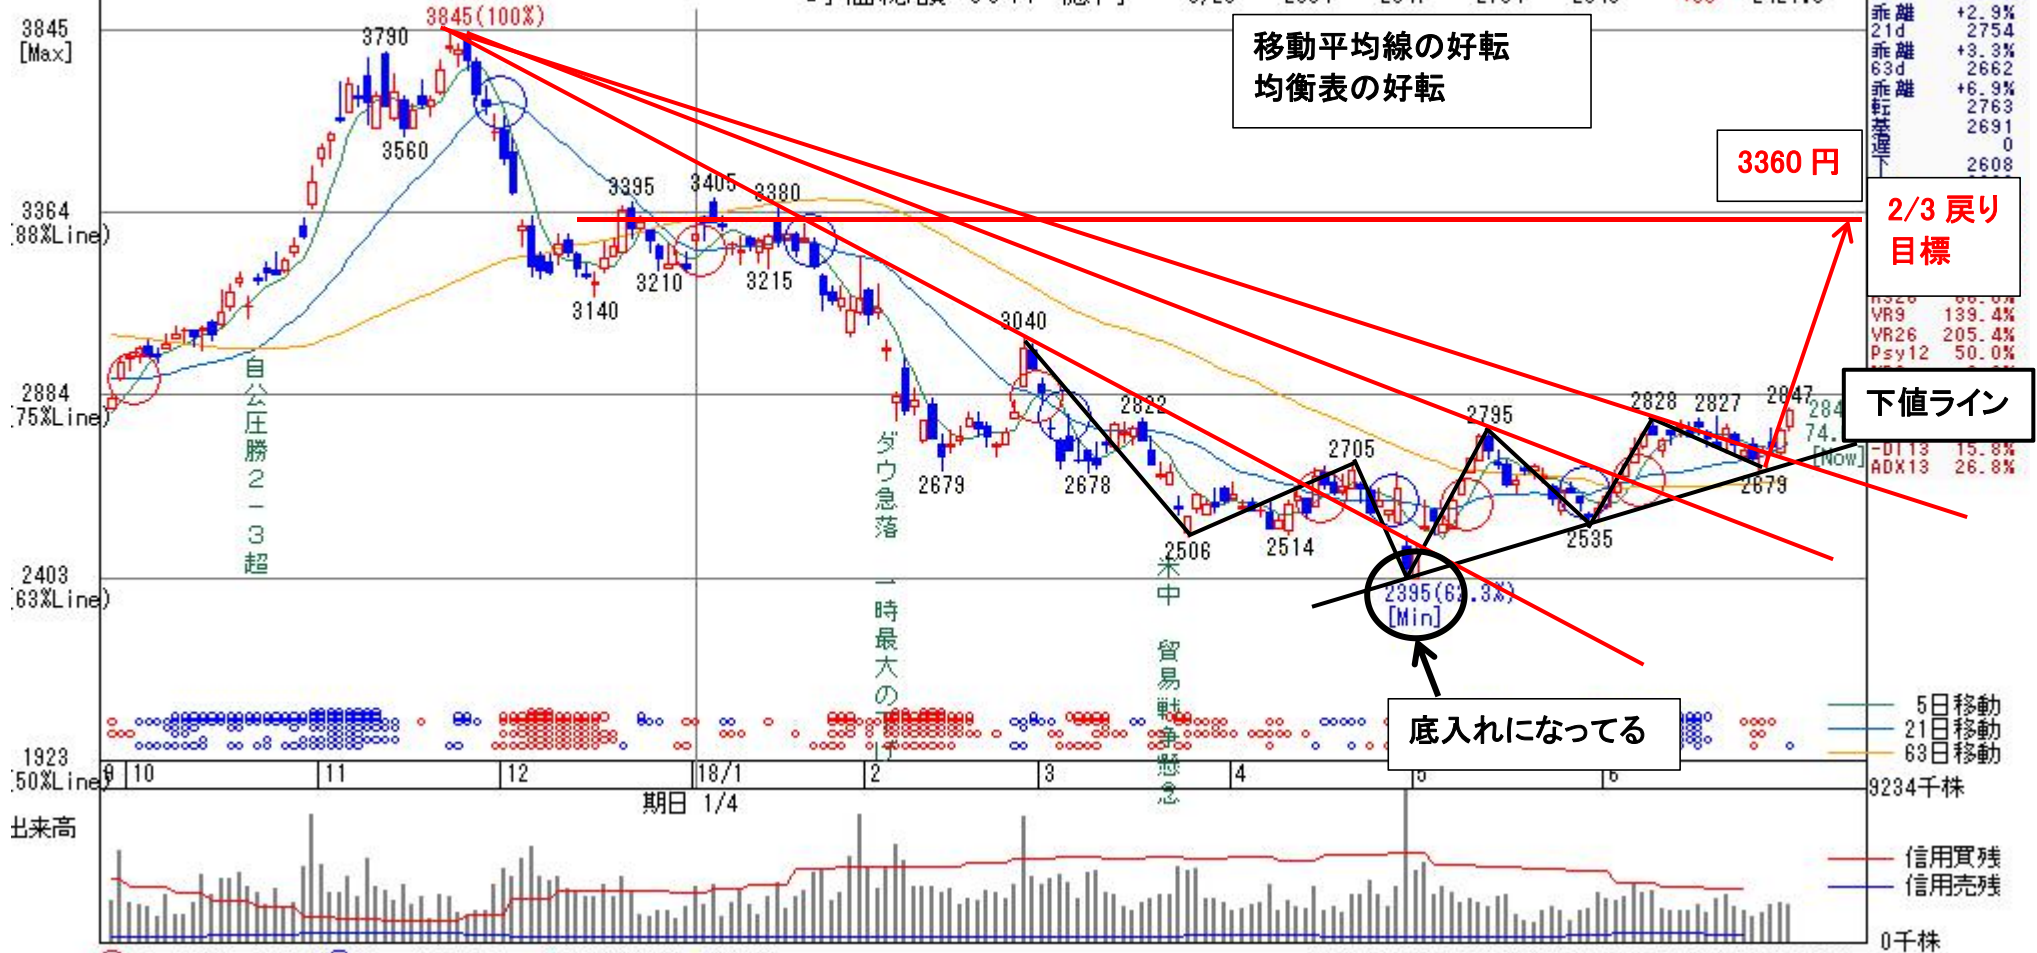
3845(100%)
3845 [Max]
3790
3560
3364 (88%Line)
2884 (75%Line)
2403 (63%Line)
1923 (50%Line)
移動平均線の好転
均衡表の好転
3360 円
2/3 戻り
目標
下値ライン
底入れになってる
3395
3405
3380
3210
3215
3140
3040
2822
2679
2678
2506
2514
2705
2795
2395(6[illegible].3%)
[Min]
2535
2828
2827
2847
2879
自公圧勝2-3超
ダウ急落一時最大の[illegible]
米中貿易戦争懸念
乖離 +2.9%
21d 2754
乖離 +3.3%
63d 2662
乖離 +6.9%
転 2763
基 2691
遅 0
下 2608
VR9 139.4%
VR26 205.4%
Psy12 50.0%
-DI13 15.8%
ADX13 26.8%
[Now]
5日移動
21日移動
63日移動
10
11
12
18/1
2
3
4
5
6
期日 1/4
出来高
9234千株
信用買残
信用売残
0千株